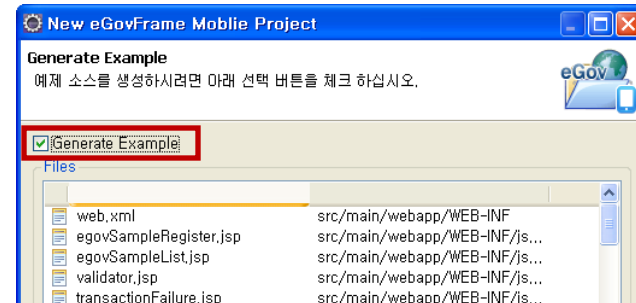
New eGovFrame Moblie Project

Generate Example
예제 소스를 생성하시려면 아래 선택 버튼을 체크 하십시오.

eGov

Generate Example

Files

| | |
|---|---|
| web.xml | src/main/webapp/WEB-INF |
| egovSampleRegister.jsp | src/main/webapp/WEB-INF/js... |
| egovSampleList.jsp | src/main/webapp/WEB-INF/js... |
| validator.jsp | src/main/webapp/WEB-INF/js... |
| transactionFailure.jsp | src/main/webapp/WEB-INF/js... |